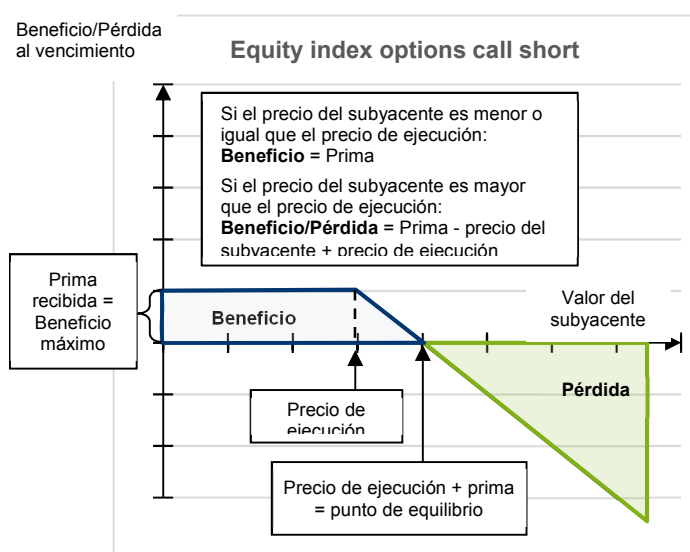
Beneficio/Pérdida al vencimiento

Equity index options call short

Si el precio del subyacente es menor o igual que el precio de ejecución:
**Beneficio** = Prima

Si el precio del subyacente es mayor que el precio de ejecución:
**Beneficio/Pérdida** = Prima - precio del subyacente + precio de ejecución

Prima recibida = Beneficio máximo

Beneficio

Valor del subyacente

Pérdida

Precio de ejecución

Precio de ejecución + prima = punto de equilibrio